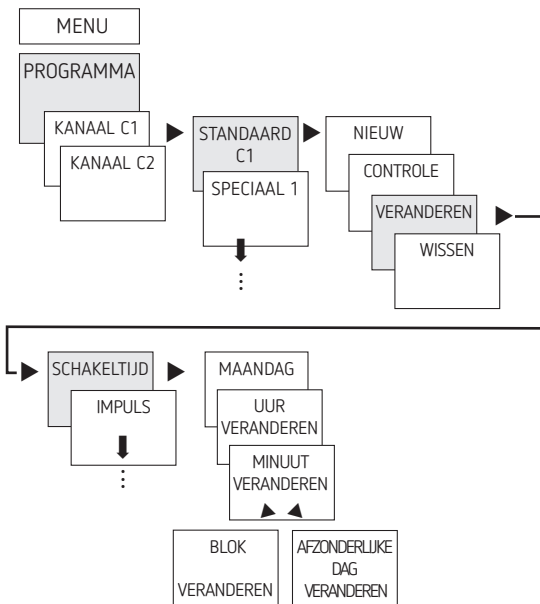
MENU

PROGRAMMA

KANAAL C1

KANAAL C2

STANDAARD C1

SPECIAAL 1

NIEUW

CONTROLE

VERANDEREN

WISSEN

SCHAKELTIJD

IMPULS

MAANDAG

UUR VERANDEREN

MINUUT VERANDEREN

BLOK VERANDEREN

AFZONDERLIJKE DAG VERANDEREN